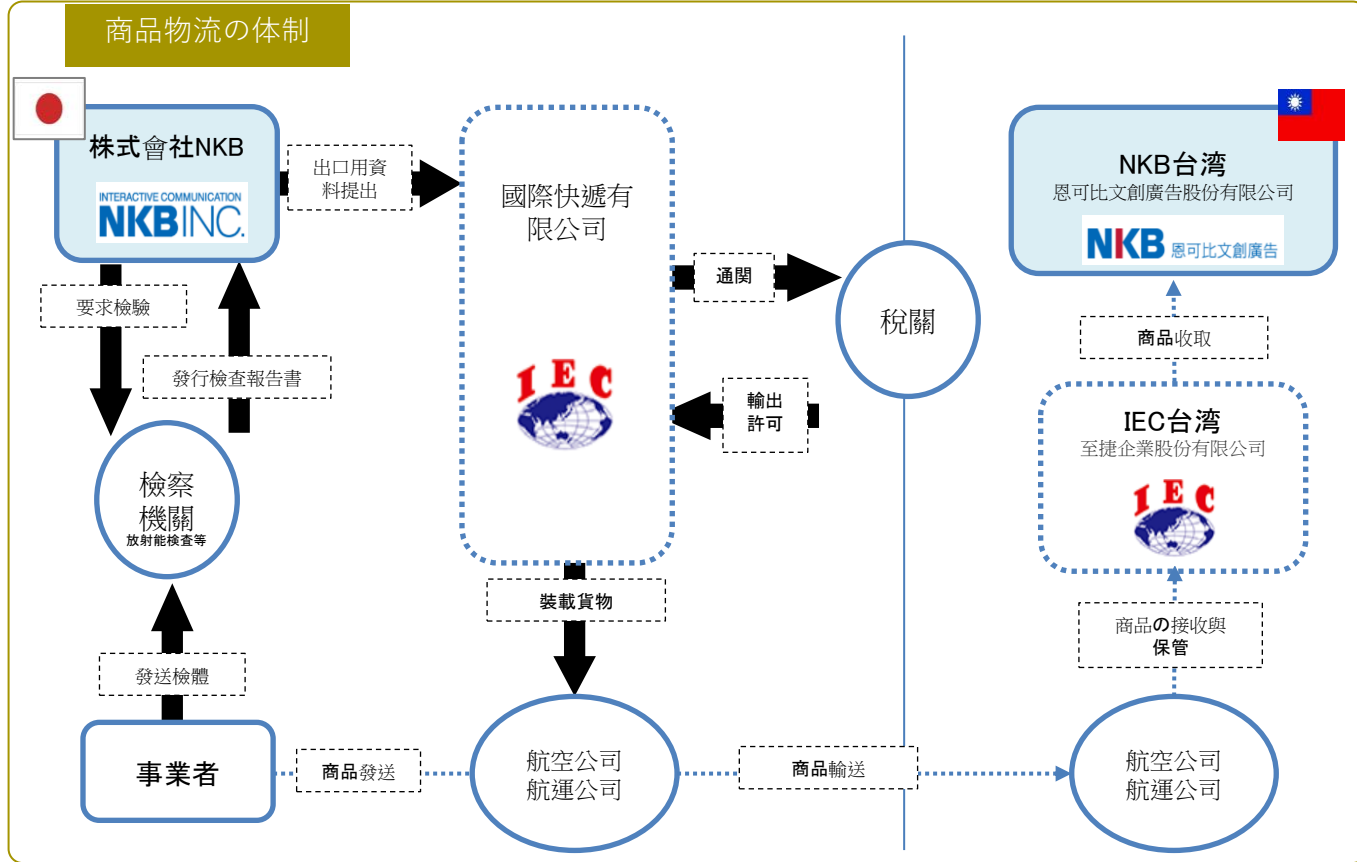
商品物流の体制

株式會社NKB

INTERACTIVE COMMUNICATION NKB INC.

出口用資料提出

國際快遞有限公司

IEC

通関

稅關

輸出許可

要求検驗

發行検查報告書

検察機關
放射能検查等

發送檢體

事業者

商品發送

裝載貨物

航空公司
航運公司

商品輸送

航空公司
航運公司

NKB台湾
恩可比文創廣告股份有限公司

NKB 恩可比文創廣告

商品收取

IEC台湾
至捷企業股份有限公司

IEC

商品の接收與保管